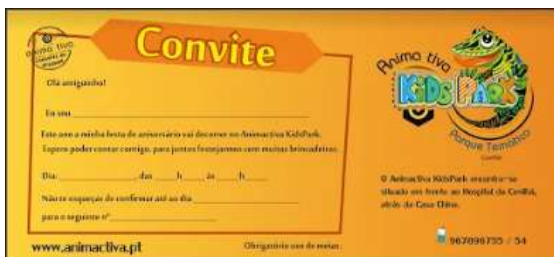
Animo tiva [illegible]

Convite

Olá amiguinho!

Eu sou ______________________

Este ano a minha festa de aniversário vai decorrer no Animactiva KidsPark. Espero poder contar contigo, para juntos festejarmos com muitas brincadeiras.

Dia: __________ das ____h____ às ____h____

Não te esqueças de confirmar até ao dia ______________

para o seguinte nº ______________

www.animactiva.pt

Obrigatório uso de meias.

Animo tiva

KIDS PARK

Parque Temático

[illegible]

O Animactiva KidsPark encontra-se situado em frente ao Hospital da Covilhã, atrás da Casa China.

967098755 / 54